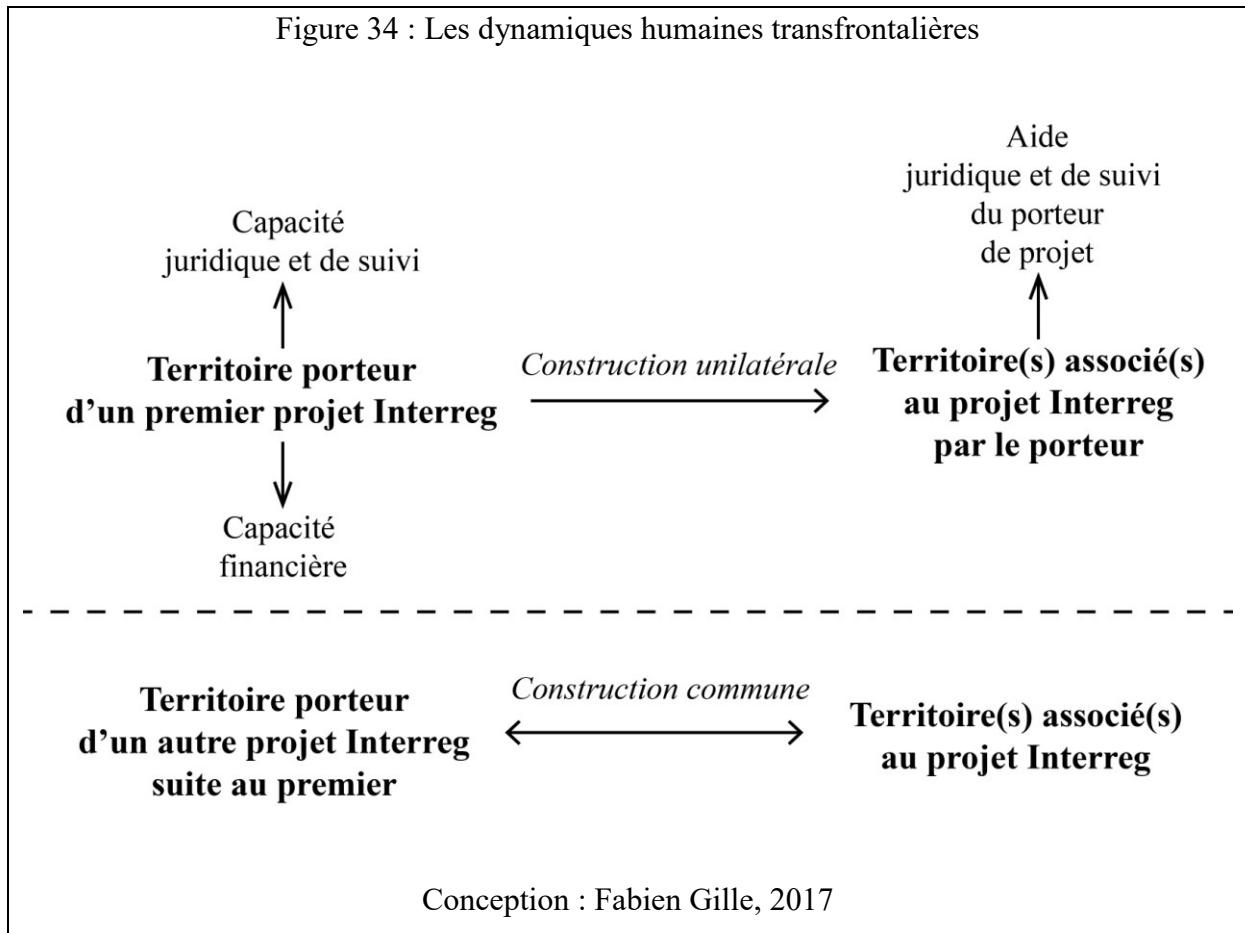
Figure 34 : Les dynamiques humaines transfrontalières

Capacité juridique et de suivi

Territoire porteur d'un premier projet Interreg

Capacité financière

Construction unilatérale

Aide juridique et de suivi du porteur de projet

Territoire(s) associé(s) au projet Interreg par le porteur

Territoire porteur d'un autre projet Interreg suite au premier

Construction commune

Territoire(s) associé(s) au projet Interreg

Conception : Fabien Gille, 2017